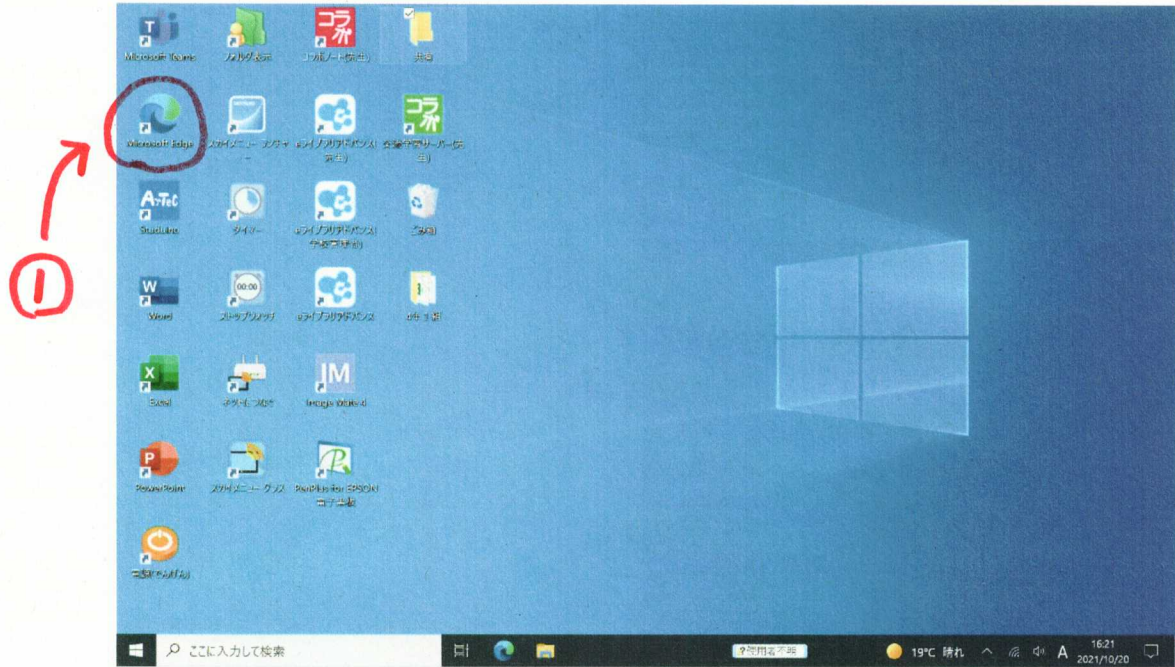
Microsoft Teams
フォルダ表示
コラボノート(先生)
共有

Microsoft Edge
スカイメニュー コンフィャ
eライブラリアドバンス(先生)
授業支援サーバー(先生)

Studuino
タイマー
eライブラリアドバンス(学習者用)
ごみ箱

Word
ストップウォッチ
eライブラリアドバンス
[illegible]

Excel
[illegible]
Image Master

PowerPoint
スカイメニュー クラス
PenPlus for EPSON 電子黒板

電源OFF(1分)

①

ここに入力して検索
?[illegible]
19°C 晴れ
A
16:21
2021/10/20